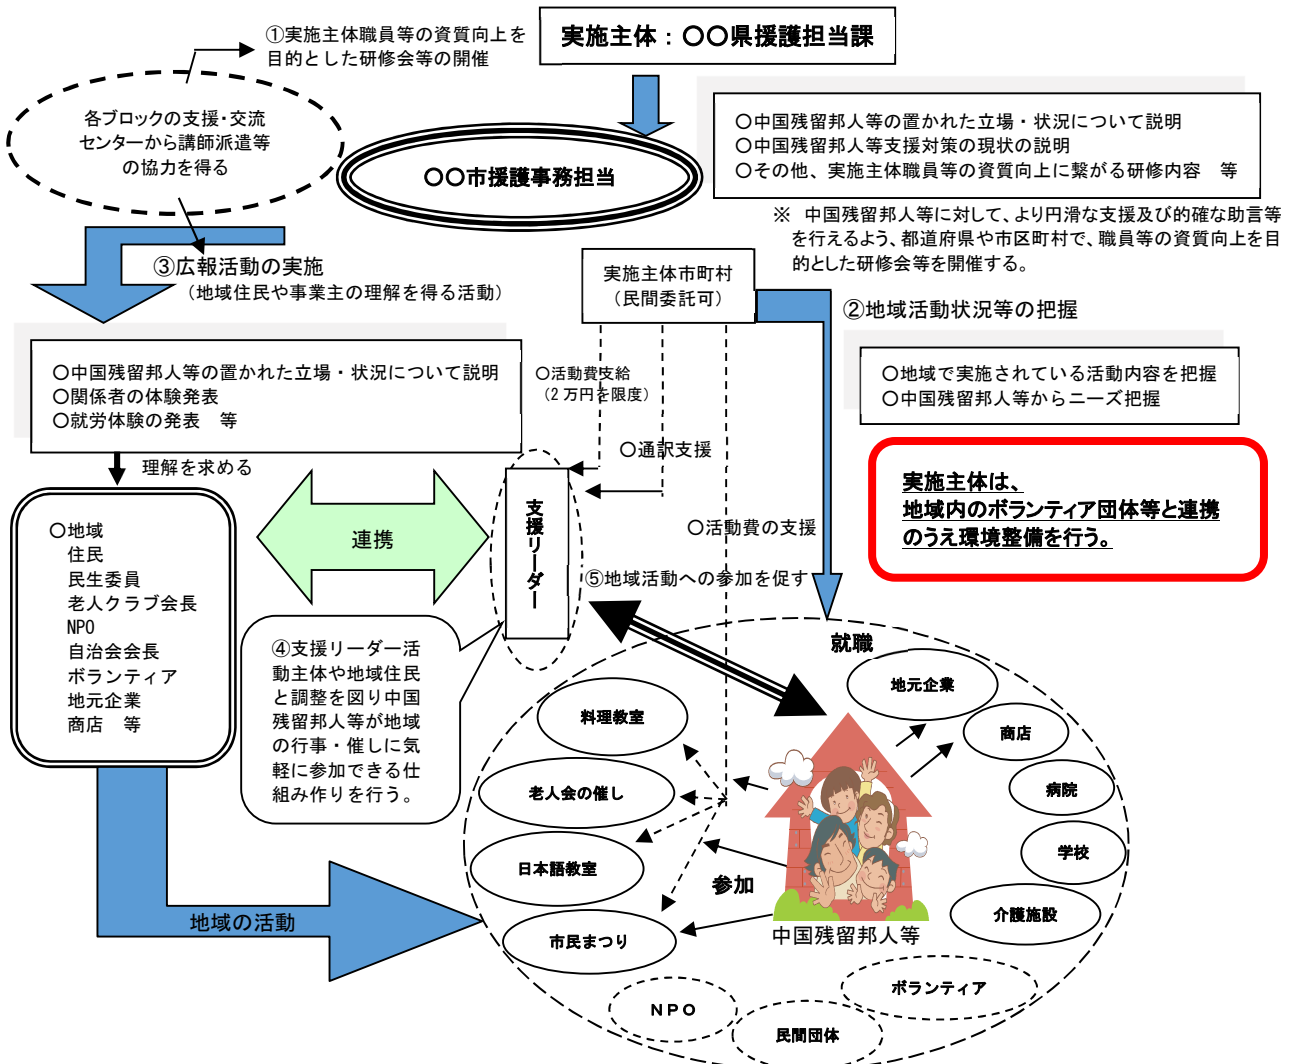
①実施主体職員等の資質向上を目的とした研修会等の開催

実施主体：〇〇県援護担当課

各ブロックの支援･交流センターから講師派遣等の協力を得る

〇〇市援護事務担当

〇中国残留邦人等の置かれた立場・状況について説明
〇中国残留邦人等支援対策の現状の説明
〇その他、実施主体職員等の資質向上に繋がる研修内容　等

※　中国残留邦人等に対して、より円滑な支援及び的確な助言等を行えるよう、都道府県や市区町村で、職員等の資質向上を目的とした研修会等を開催する。

③広報活動の実施
（地域住民や事業主の理解を得る活動）

実施主体市町村
（民間委託可）

②地域活動状況等の把握

〇中国残留邦人等の置かれた立場・状況について説明
〇関係者の体験発表
〇就労体験の発表　等

〇活動費支給
（2 万円を限度）

〇地域で実施されている活動内容を把握
〇中国残留邦人等からニーズ把握

理解を求める

〇通訳支援

実施主体は、
地域内のボランティア団体等と連携のうえ環境整備を行う。

〇地域
住民
民生委員
老人クラブ会長
NPO
自治会会長
ボランティア
地元企業
商店　等

連携

支援リーダー

〇活動費の支援

⑤地域活動への参加を促す

④支援リーダーが活動主体や地域住民と調整を図り中国残留邦人等が地域の行事・催しに気軽に参加できる仕組み作りを行う。

就職

地元企業
商店
病院
学校
介護施設

料理教室
老人会の催し
日本語教室
市民まつり

参加

中国残留邦人等

地域の活動

ボランティア
NPO
民間団体